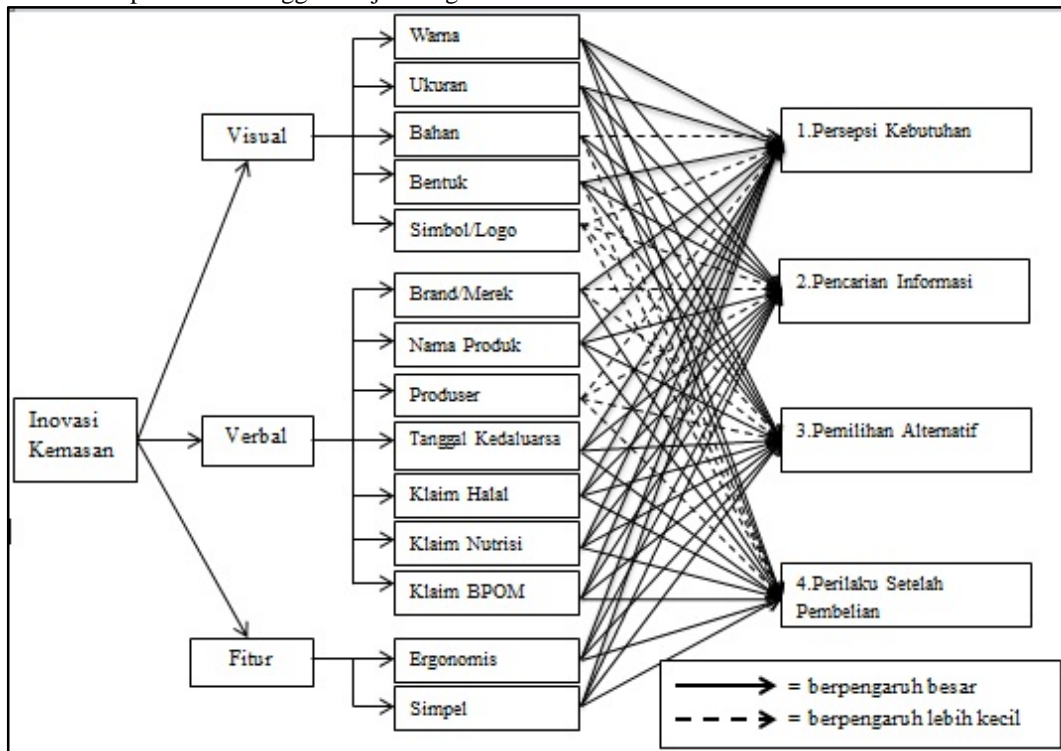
Inovasi Kemasan

Visual

Verbal

Fitur

Warna

Ukuran

Bahan

Bentuk

Simbol/Logo

Brand/Merek

Nama Produk

Produser

Tanggal Kedaluarsa

Klaim Halal

Klaim Nutrisi

Klaim BPOM

Ergonomis

Simpel

1.Persepsi Kebutuhan

2.Pencarian Informasi

3.Pemilihan Alternatif

4.Perilaku Setelah Pembelian

= berpengaruh besar

= berpengaruh lebih kecil